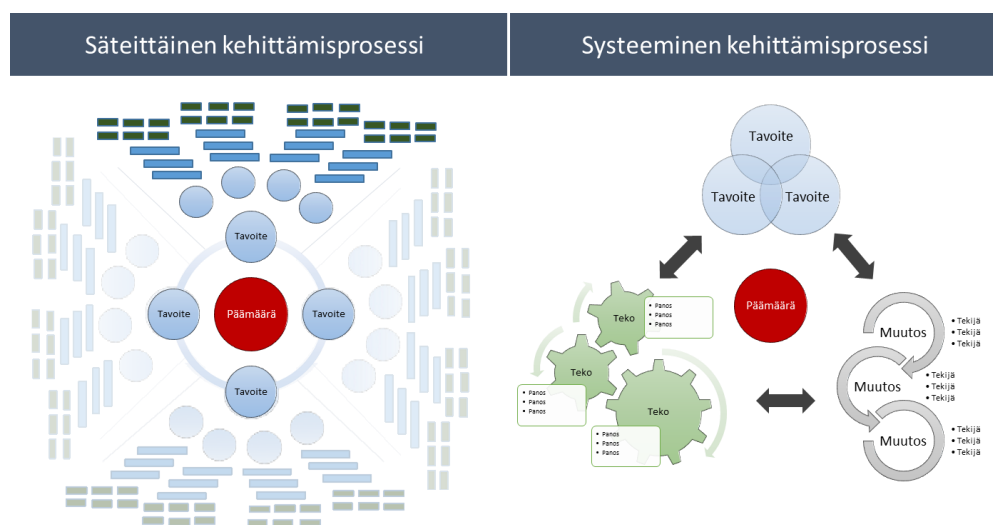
Säteittäinen kehittämisprosessi

Tavoite
Tavoite
Päämäärä
Tavoite
Tavoite

Systeeminen kehittämisprosessi

Tavoite
Tavoite
Tavoite

Päämäärä

Teko
• Panos
• Panos
• Panos

Teko
• Panos
• Panos
• Panos

Teko
• Panos
• Panos
• Panos

Muutos
• Tekijä
• Tekijä
• Tekijä

Muutos
• Tekijä
• Tekijä
• Tekijä

Muutos
• Tekijä
• Tekijä
• Tekijä